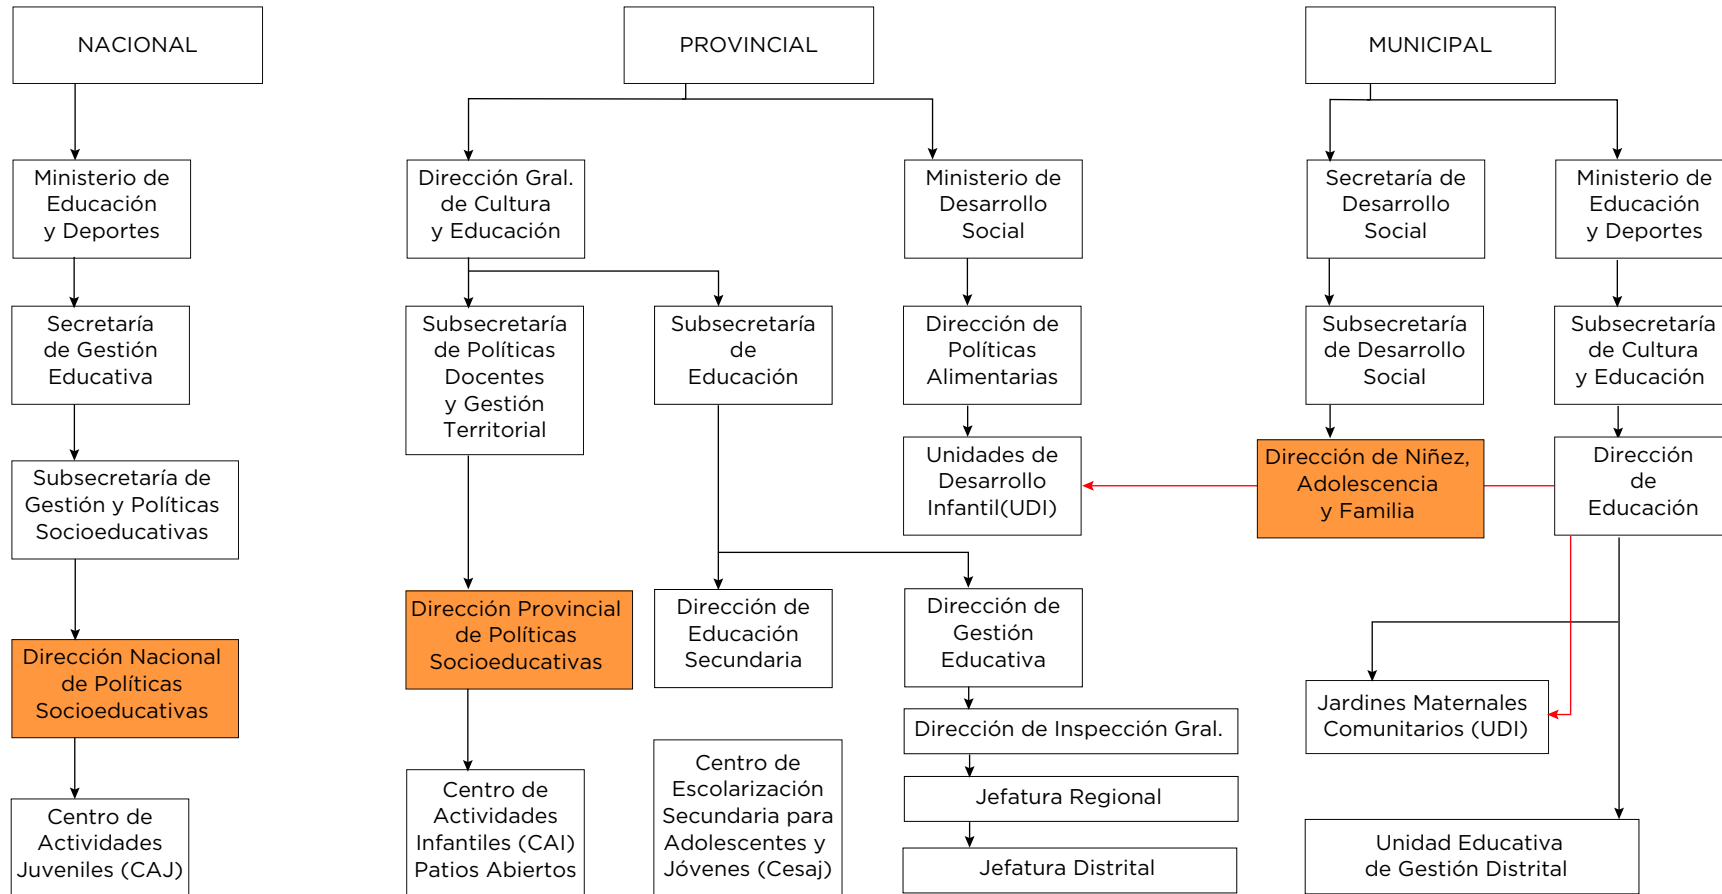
NACIONAL

Ministerio de Educación y Deportes

Secretaría de Gestión Educativa

Subsecretaría de Gestión y Políticas Socioeducativas

Dirección Nacional de Políticas Socioeducativas

Centro de Actividades Juveniles (CAJ)

PROVINCIAL

Dirección Gral. de Cultura y Educación

Ministerio de Desarrollo Social

Subsecretaría de Políticas Docentes y Gestión Territorial

Subsecretaría de Educación

Dirección de Políticas Alimentarias

Unidades de Desarrollo Infantil(UDI)

Dirección Provincial de Políticas Socioeducativas

Dirección de Educación Secundaria

Dirección de Gestión Educativa

Dirección de Inspección Gral.

Jefatura Regional

Jefatura Distrital

Centro de Actividades Infantiles (CAI) Patios Abiertos

Centro de Escolarización Secundaria para Adolescentes y Jóvenes (Cesaj)

MUNICIPAL

Secretaría de Desarrollo Social

Ministerio de Educación y Deportes

Subsecretaría de Desarrollo Social

Subsecretaría de Cultura y Educación

Dirección de Niñez, Adolescencia y Familia

Dirección de Educación

Jardines Maternales Comunitarios (UDI)

Unidad Educativa de Gestión Distrital